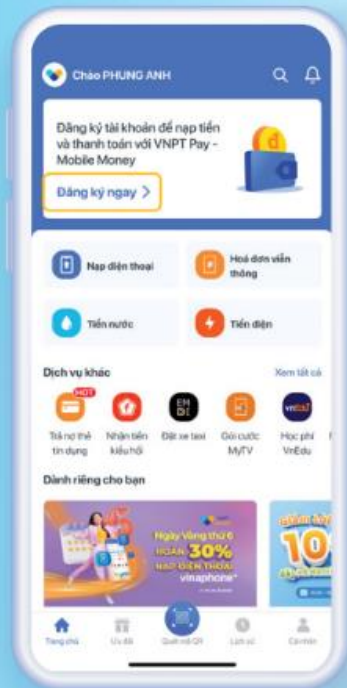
Chào PHUNG ANH

Đăng ký tài khoản để nạp tiền và thanh toán với VNPT Pay - Mobile Money

Đăng ký ngay >

Nạp điện thoại

Hoá đơn viễn thông

Tiền nước

Tiền điện

Dịch vụ khác

Xem tất cả

HOT

Trả nợ thẻ tín dụng

Nhận tiền kiều hối

EM DI

Đặt xe taxi

Gói cước MyTV

vnEdu

Học phí VnEdu

Dành riêng cho bạn

Ngày Vàng thứ 6

HOÀN 30%

NẠP ĐIỆN THOẠI

vinaphone

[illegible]

10

Trang chủ

Ưu đãi

Quét mã QR

Lịch sử

Cá nhân